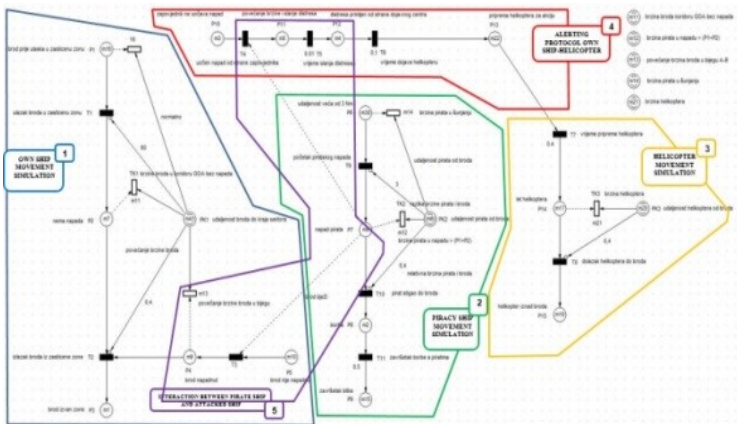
zapovjednik ne uočava napad
povećanje brzine slanja distresa
distress primljen od strane obalnog centra
pripreme helikoptera za akciju
4
ALERTING PROTOCOL OWN SHIP-HELICOPTER
uočen napad od strane zapovjednika
vrijeme slanja distressa
vrijeme dojave helikopteru
T6
T5
T4
P4
P5
P11
P12
P13
0.01
0.1
brod prije ulaska u zaštićenu zonu
ulazak broda u zaštićenu zonu
T1
1
OWN SHIP MOVEMENT SIMULATION
nema napada
normalno
TK1
brzina broda u koridoru IGDA bez napada
udaljenost broda do kraja sektora
povećanje brzine broda
0.4
povećanje brzine broda u bijegu
izlazak broda iz zaštićene zone
T2
brod napadnut
brod nije napadnut
brod izvan zone
5
INTERACTION BETWEEN PIRATE SHIP AND ATTACKED SHIP
udaljenost veća od 3 NM
brzina pirata u čuvanju
početak piratskog napada
T8
udaljenost pirata od broda
TK2
regulacija brzine pirata
udaljenost pirata od broda
napadi pirata
brzina pirata u napadu = (P1+P2)
relativna brzina pirata i broda
pirat stigao do broda
T10
T11
završetak borbe s piratima
završetak borbe
0.5
2
PIRACY SHIP MOVEMENT SIMULATION
vrijeme pripreme helikoptera
T7
0.4
let helikoptera
TK3
brzina helikoptera
udaljenost helikoptera do broda
T9
dolazak helikoptera do broda
helikopter iznad broda
3
HELICOPTER MOVEMENT SIMULATION
brzina broda u koridoru IGDA bez napada
brzina broda u napadu = (P1+P2)
povećanje brzine broda u bijegu A-B
brzina pirata u čuvanju
brzina helikoptera